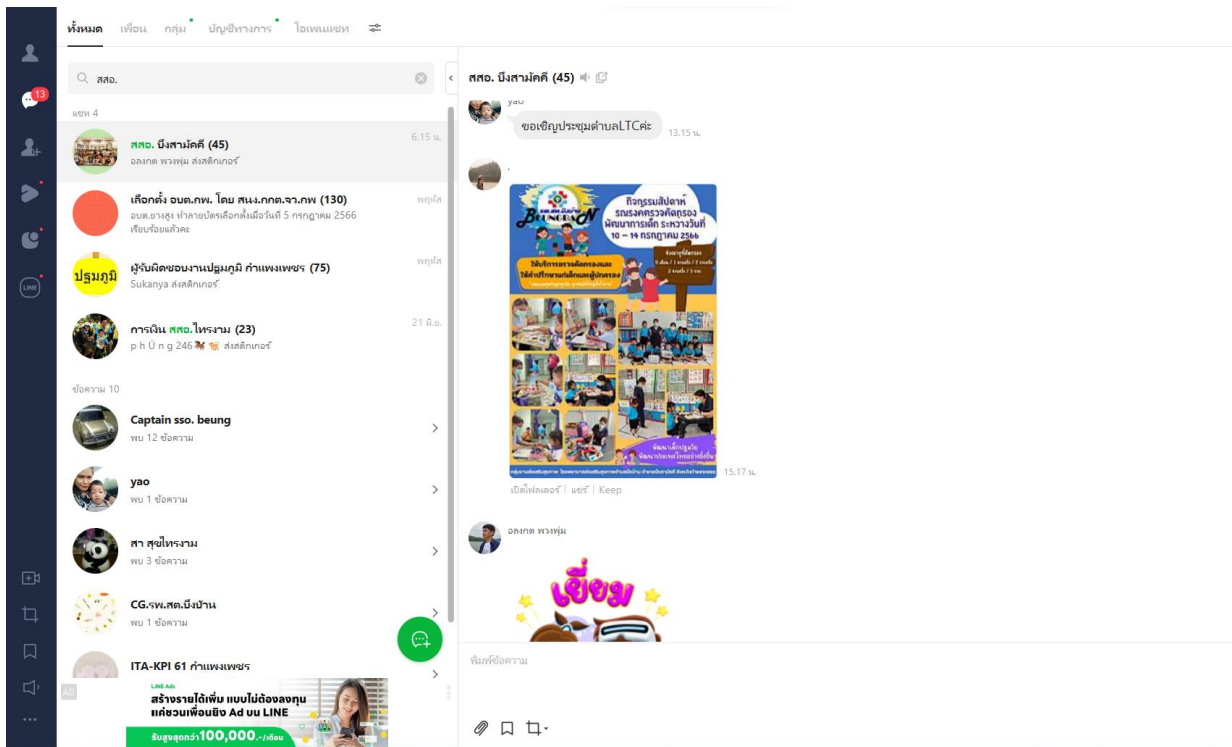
13

ทั้งหมด เพื่อน กลุ่ม บัญชีทางการ โอเพนแชท

สสอ.

แชท 4

สสอ. บึงสามัคคี (45)
อลงกต พวงพุ่ม ส่งสติกเกอร์
6.15 น.

เลือกตั้ง อบต.กพ. โดย สนง.กกต.จว.กพ (130)
อบต.ยางสูง ทำลายบัตรเลือกตั้งเมื่อวันที่ 5 กรกฎาคม 2566 เรียบร้อยแล้วคะ
พฤหัส

ปฐมภูมิ
ผู้รับผิดชอบงานปฐมภูมิ กำแพงเพชร (75)
Sukanya ส่งสติกเกอร์
พฤหัส

การเงิน สสอ.ไทรงาม (23)
p h Ū n g 246 ส่งสติกเกอร์
21 มิ.ย.

ข้อความ 10

Captain sso. beung
พบ 12 ข้อความ

yao
พบ 1 ข้อความ

สา สุขไทรงาม
พบ 3 ข้อความ

CG.รพ.สต.บึงบ้าน
พบ 1 ข้อความ

ITA-KPI 61 กำแพงเพชร

AD
LINE Ads
สร้างรายได้เพิ่ม แบบไม่ต้องลงทุน แค่ชวนเพื่อนยิง Ad บน LINE
รับสูงสุดกว่า100,000.-/เดือน

สสอ. บึงสามัคคี (45)

yao
ขอเชิญประชุมตำบลLTCค่ะ
13.15 น.

.
กิจกรรมสัปดาห์ รณรงค์ตรวจคัดกรอง พัฒนาการเด็ก ระหว่างวันที่ 10 – 14 กรกฎาคม 2566
ให้บริการตรวจคัดกรองและให้คำปรึกษาแก่เด็กและผู้ปกครอง
15.17 น.
เปิดโฟลเดอร์ | แชร์ | Keep

อลงกต พวงพุ่ม
เยี่ยม

พิมพ์ข้อความ